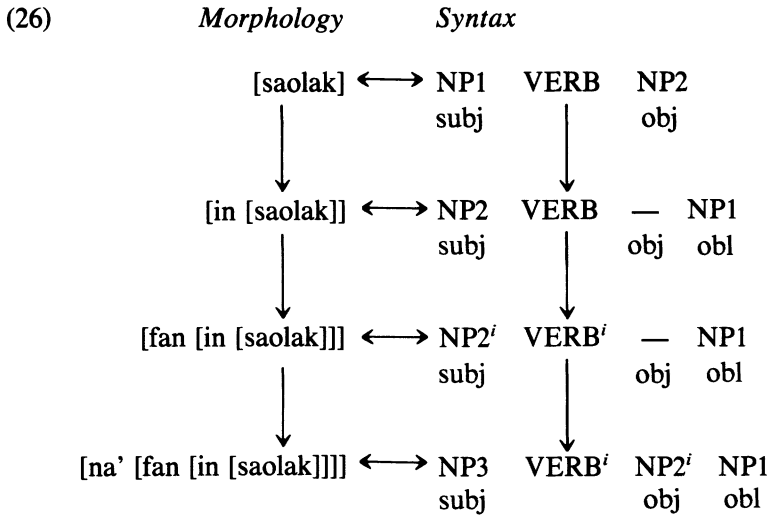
(26) *Morphology* *Syntax*

[saolak] ⟷ NP1 VERB NP2
subj obj

[in [saolak]] ⟷ NP2 VERB — NP1
subj obj obl

[fan [in [saolak]]] ⟷ NP2$^i$ VERB$^i$ — NP1
subj obj obl

[na' [fan [in [saolak]]]] ⟷ NP3 VERB$^i$ NP2$^i$ NP1
subj obj obl